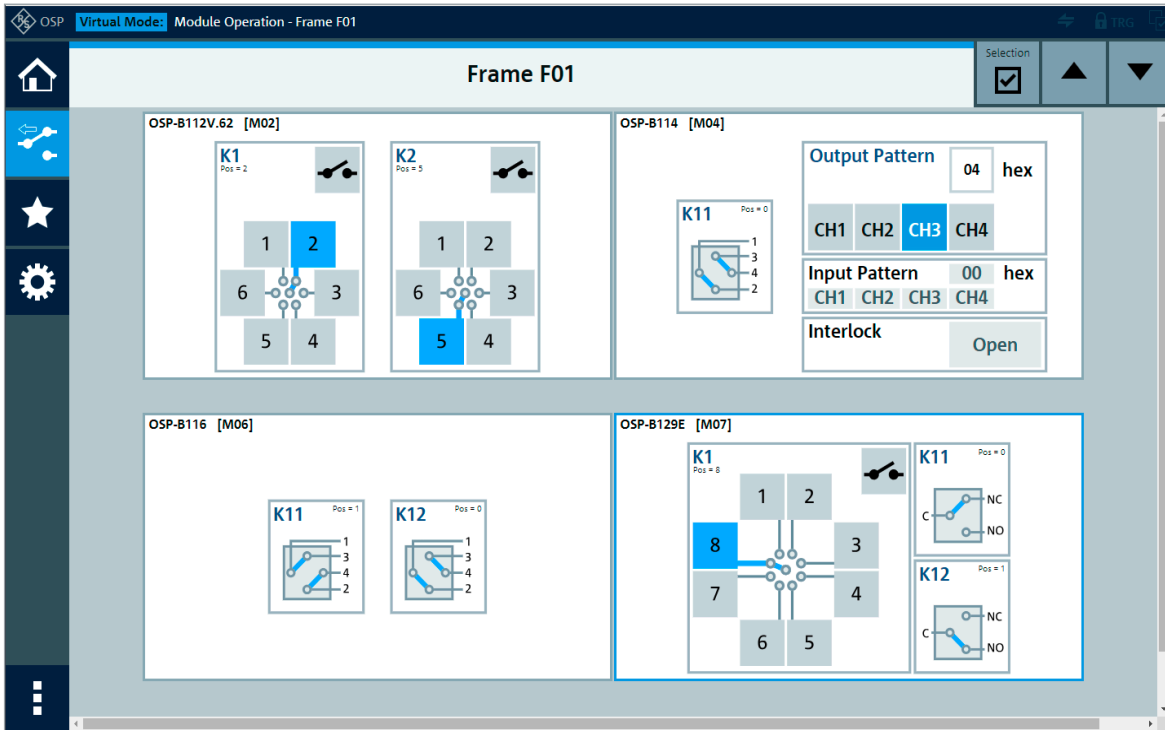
OSP Virtual Mode: Module Operation - Frame F01

TRG

Frame F01

Selection

OSP-B112V.62 [M02]

K1
Pos = 2

1 2
6 3
5 4

K2
Pos = 5

1 2
6 3
5 4

OSP-B114 [M04]

K11
Pos = 0
1
3
4
2

Output Pattern 04 hex
CH1 CH2 CH3 CH4

Input Pattern 00 hex
CH1 CH2 CH3 CH4

Interlock Open

OSP-B116 [M06]

K11
Pos = 1
1
3
4
2

K12
Pos = 0
1
3
4
2

OSP-B129E [M07]

K1
Pos = 8

1 2
8 3
7 4
6 5

K11
Pos = 0
C NC
NO

K12
Pos = 1
C NC
NO